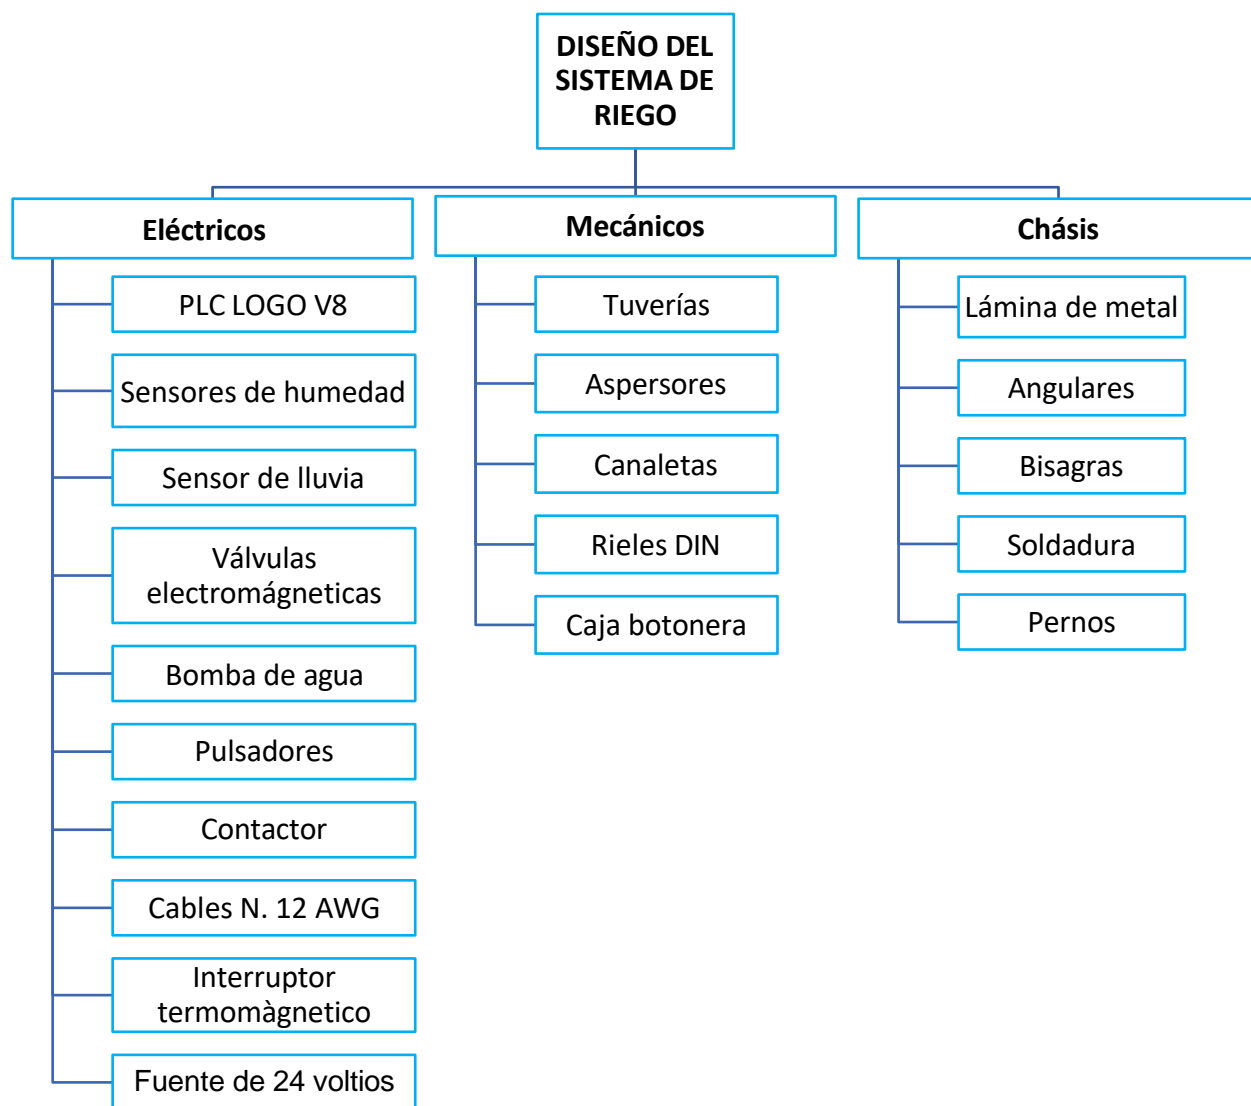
DISEÑO DEL SISTEMA DE RIEGO

Eléctricos

PLC LOGO V8

Sensores de humedad

Sensor de lluvia

Válvulas electromágneticas

Bomba de agua

Pulsadores

Contactor

Cables N. 12 AWG

Interruptor termomàgnetico

Fuente de 24 voltios

Mecánicos

Tuverías

Aspersores

Canaletas

Rieles DIN

Caja botonera

Chásis

Lámina de metal

Angulares

Bisagras

Soldadura

Pernos